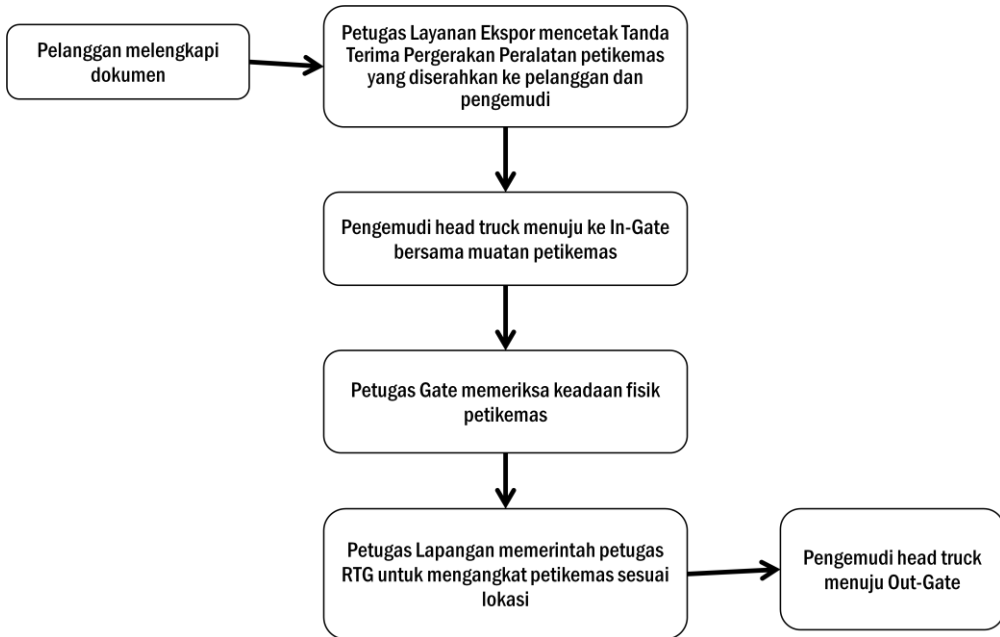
Pelanggan melengkapi dokumen

Petugas Layanan Ekspor mencetak Tanda Terima Pergerakan Peralatan petikemas yang diserahkan ke pelanggan dan pengemudi

Pengemudi head truck menuju ke In-Gate bersama muatan petikemas

Petugas Gate memeriksa keadaan fisik petikemas

Petugas Lapangan memerintah petugas RTG untuk mengangkat petikemas sesuai lokasi

Pengemudi head truck menuju Out-Gate